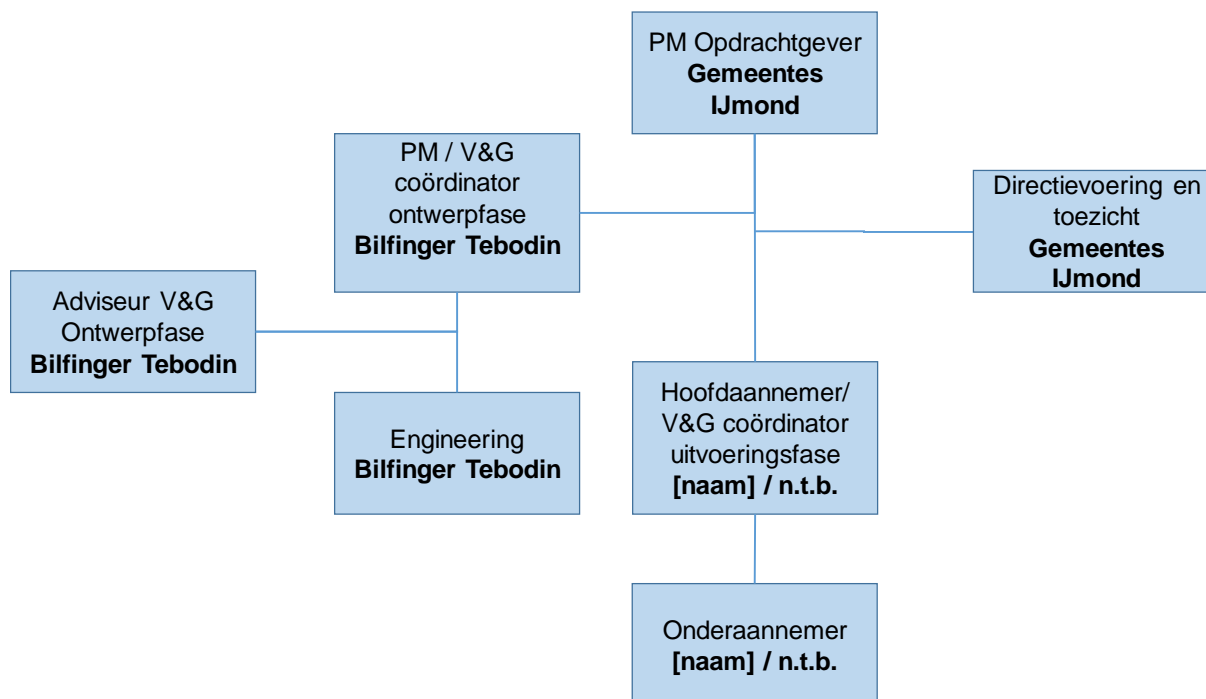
PM Opdrachtgever
**Gemeentes IJmond**

PM / V&G coördinator ontwerpfase
**Bilfinger Tebodin**

Directievoering en toezicht
**Gemeentes IJmond**

Adviseur V&G Ontwerpfase
**Bilfinger Tebodin**

Engineering
**Bilfinger Tebodin**

Hoofdaannemer/ V&G coördinator uitvoeringsfase
**[naam] / n.t.b.**

Onderaannemer
**[naam] / n.t.b.**